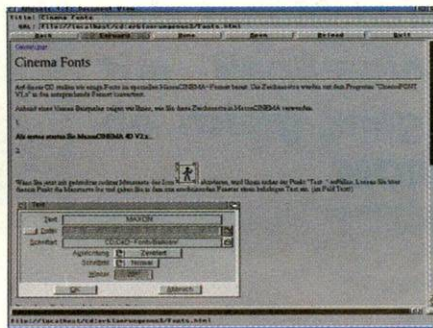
Title: Cinema Fonts

URL: file://localhost/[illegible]/Fonts.html

Back | Forward | Home | Open | Reload | Quit

Cinema Fonts

Auf dieser CD stellen wir einige Fonts zur speziellen MaxonCINEMA-Version bereit. Die Zeichensätze wurden mit dem Programm "CinemaFONT V1.x" in das entsprechende Format konvertiert.

Anhand eines kleinen Beispieles zeigen wir Ihnen, wie Sie diese Zeichensätze in MaxonCINEMA verwenden.

1.

Als erstes starten Sie MaxonCINEMA 4D V1.x.

2.

Wenn Sie jetzt mit gedrückter rechter Maustaste das Icon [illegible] anwählen, wird Ihnen neben der Punkt "Text..." auffallen. Lassen Sie nun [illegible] diesem Punkt die Maustaste los und geben Sie in dem sich erscheinenden Fenster einen beliebigen Text ein. (im Feld Text)

Text

Text: MAXON

Zeilen

Schriftart: CD-ROM-Fonts-Balloon

Ausrichtung: Zentriert

Schriftstil: Normal

Winkel:

OK | Abbruch

http://localhost/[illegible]/Fonts.html